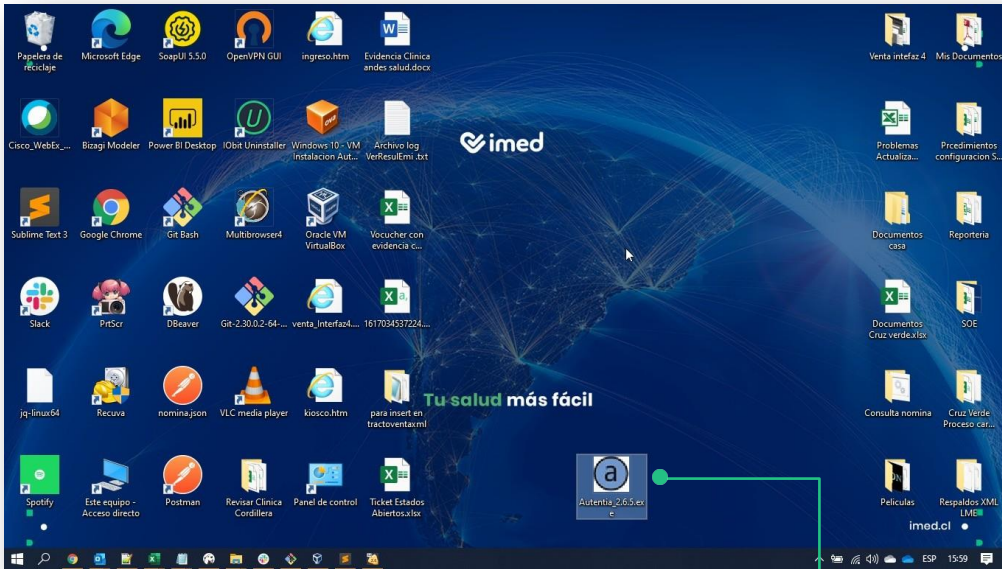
Papelera de reciclaje
Microsoft Edge
SoapUI 5.5.0
OpenVPN GUI
ingreso.htm
Evidencia Clinica andes salud.docx
Venta intefaz 4
Mis Documentos

Cisco_WebEx_...
Bizagi Modeler
Power BI Desktop
IObit Uninstaller
Windows 10 - VM Instalacion Aut...
Archivo log VerResulEmi .txt
Problemas Actualiza...
Prcedimientos configuracion S...

imed

Sublime Text 3
Google Chrome
Git Bash
Multibrowser4
Oracle VM VirtualBox
Voucher con evidencia c...
Documentos casa
Reporteria

Slack
PrtScr
DBeaver
Git-2.30.0.2-64-...
venta_Interfaz4....
1617034537224....
Documentos Cruz verde.xlsx
SOE

jq-linux64
Recuva
nomina.json
VLC media player
kiosco.htm
para insert en tractoventaxml
Tu salud más fácil
Consulta nomina
Cruz Verde Proceso car...

Spotify
Este equipo - Acceso directo
Postman
Revisar Clinica Cordillera
Panel de control
Ticket Estados Abiertos.xlsx
Autentia_2.6.5.exe
Peliculas
Respaldos XML LME

imed.cl

ESP 15:59